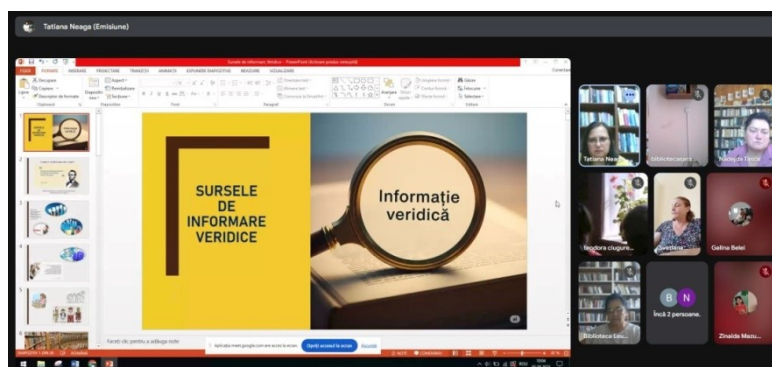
Tatiana Neaga (Emisiune)

Sursele de informare_Veridice - PowerPoint (Activare produs nereușită)

FIȘIER ÎNCEPUT INSERARE PROIECTARE TRANZIȚII ANIMAȚII EXPUNERE DIAPOZITIVE REVIZUIRE VIZUALIZARE

Decupare Copiere Descriptor de formatare Lipire Diapozitiv nou Aspect Reinițializare Secțiune Clipboard Diapozitive Font Paragraf Desen Editare Găsire Înlocuire Selectare

SURSELE DE INFORMARE VERIDICE

Informație veridică

Faceți clic pentru a adăuga note

Aplicația meet.google.com are acces la ecran. Opriți accesul la ecran Ascundeți

Tatiana Neaga

Biblioteca sațiu

Nadejda Tincu

teodora cluguru

Svetlana

Galina Belei

Biblioteca Leu

B N

Încă 2 persoane

Zinaida Mazu